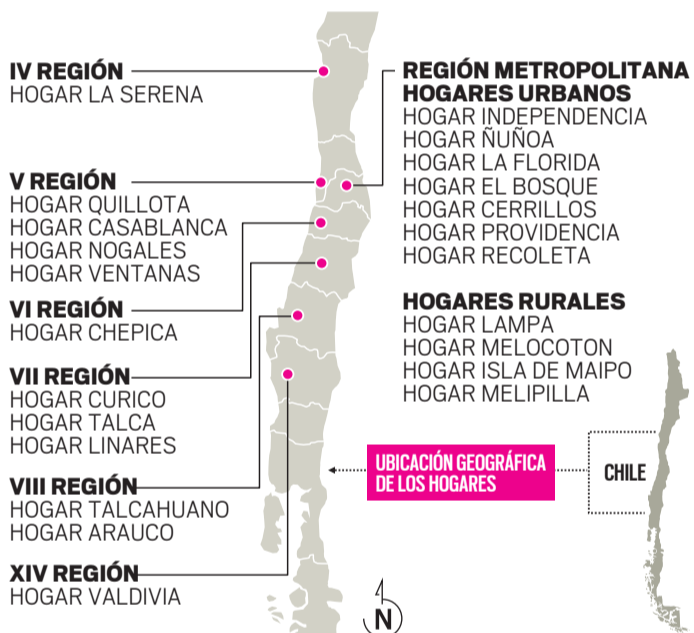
IV REGIÓN
HOGAR LA SERENA

V REGIÓN
HOGAR QUILLOTA
HOGAR CASABLANCA
HOGAR NOGALES
HOGAR VENTANAS

VI REGIÓN
HOGAR CHEPICA

VII REGIÓN
HOGAR CURICO
HOGAR TALCA
HOGAR LINARES

VIII REGIÓN
HOGAR TALCAHUANO
HOGAR ARAUCO

XIV REGIÓN
HOGAR VALDIVIA

REGIÓN METROPOLITANA
HOGARES URBANOS
HOGAR INDEPENDENCIA
HOGAR ÑUÑOA
HOGAR LA FLORIDA
HOGAR EL BOSQUE
HOGAR CERRILLOS
HOGAR PROVIDENCIA
HOGAR RECOLETA

HOGARES RURALES
HOGAR LAMPA
HOGAR MELOCOTON
HOGAR ISLA DE MAIPO
HOGAR MELIPILLA

UBICACIÓN GEOGRÁFICA DE LOS HOGARES

CHILE

N